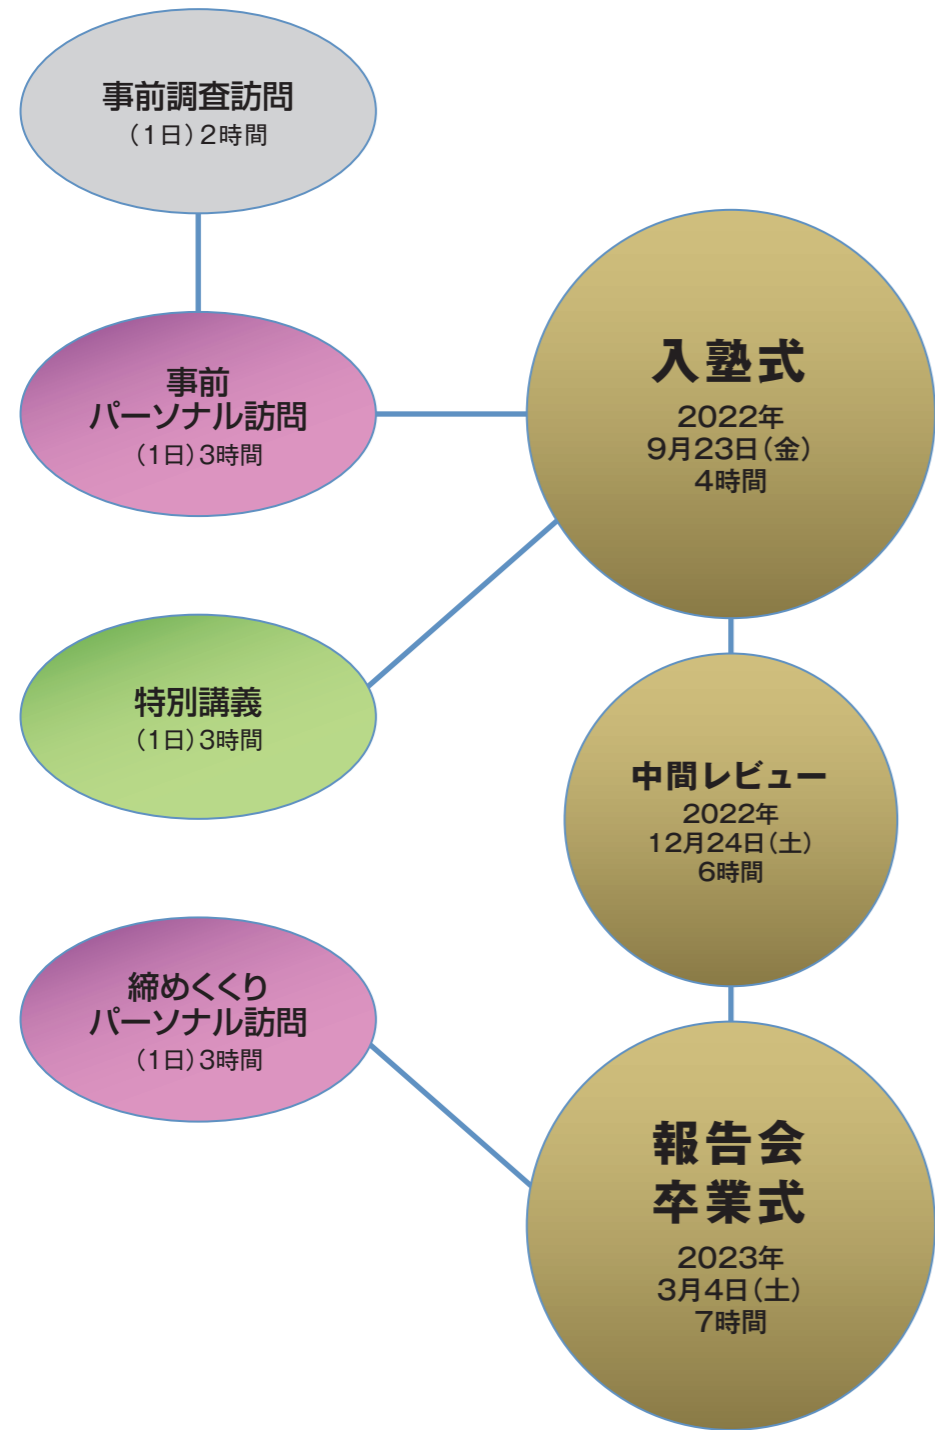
事前調査訪問
（1日）2時間

事前
パーソナル訪問
（1日）3時間

入塾式
2022年
9月23日（金）
4時間

特別講義
（1日）3時間

中間レビュー
2022年
12月24日（土）
6時間

締めくくり
パーソナル訪問
（1日）3時間

報告会
卒業式
2023年
3月4日（土）
7時間